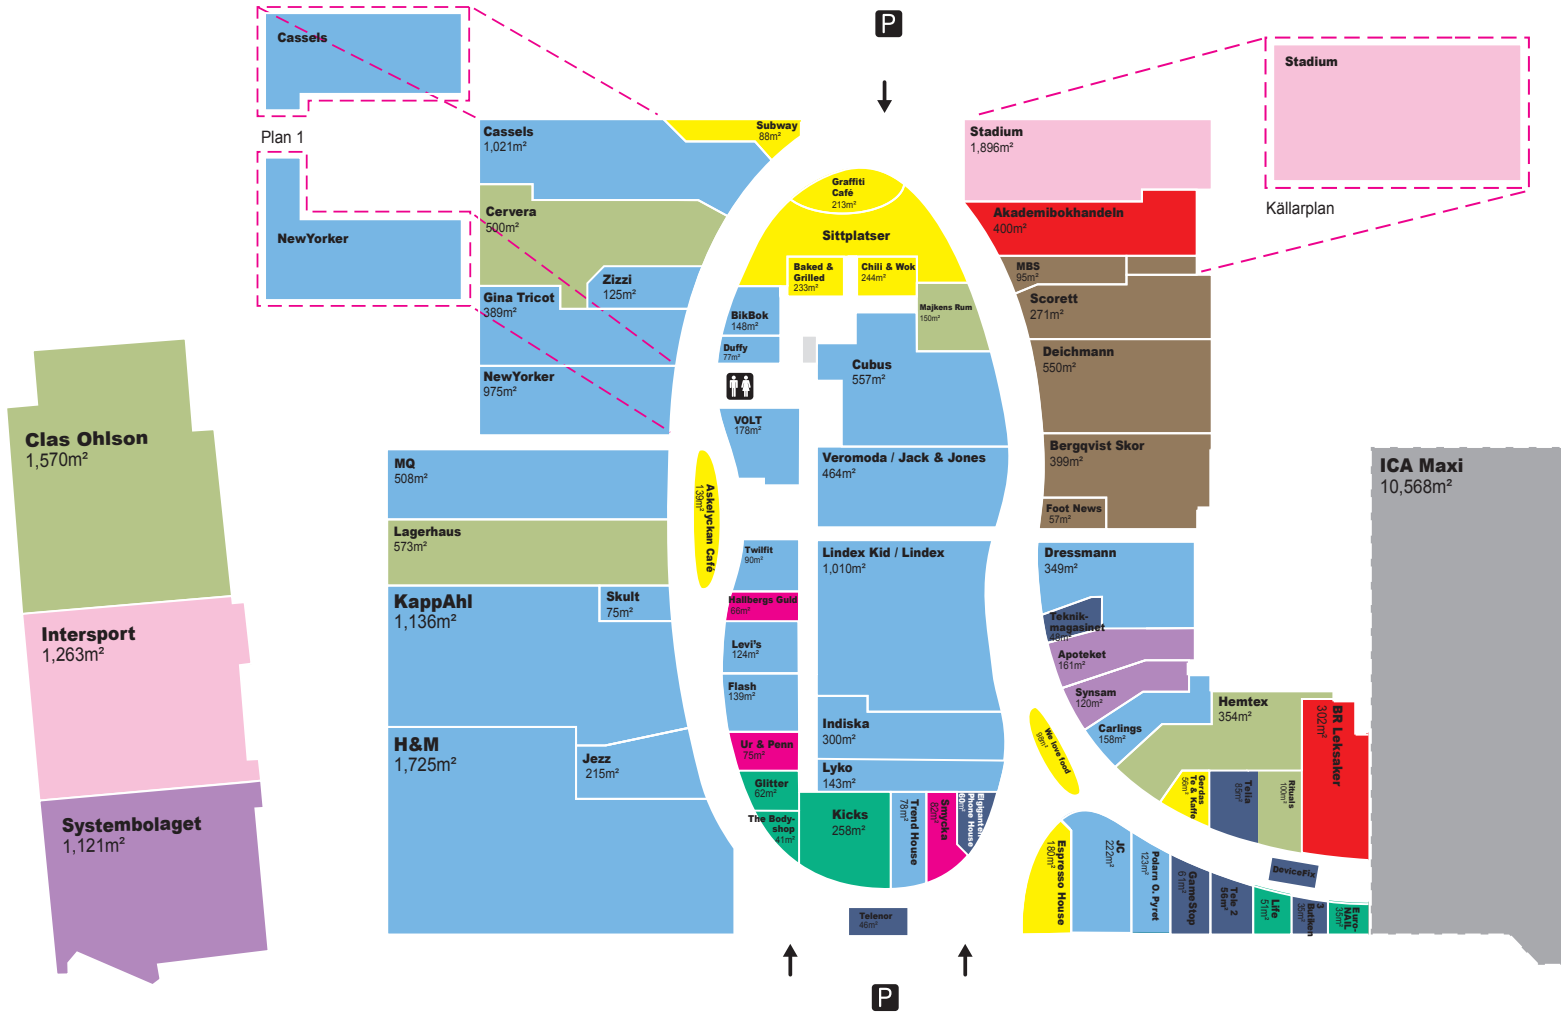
P

Cassels

Plan 1

NewYorker

Stadium

Källarplan

Cassels
1,021m²

Subway
88m²

Graffiti Café
213m²

Stadium
1,896m²

Cervera
500m²

Sittplatser

Akademibokhandeln
400m²

Baked & Grilled
233m²

Chili & Wok
244m²

MBS
95m²

Zizzi
125m²

Gina Tricot
389m²

Scorett
271m²

BikBok
148m²

Majkens Rum
150m²

Duffy
77m²

Deichmann
550m²

NewYorker
975m²

Cubus
557m²

Clas Ohlson
1,570m²

VOLT
178m²

Bergqvist Skor
399m²

MQ
508m²

Veromoda / Jack & Jones
464m²

ICA Maxi
10,568m²

Askelyckan Café
139m²

Foot News
57m²

Lagerhaus
573m²

Twilfit
90m²

Lindex Kid / Lindex
1,010m²

Dressmann
349m²

KappAhl
1,136m²

Skult
75m²

Hallbergs Guld
66m²

Teknikmagasinet
48m²

Intersport
1,263m²

Levi's
124m²

Apoteket
161m²

Flash
139m²

Synsam
120m²

Hemtex
354m²

Indiska
300m²

Carlings
158m²

H&M
1,725m²

Jezz
215m²

Ur & Penn
75m²

We love food
98m²

BR Leksaker
302m²

Lyko
143m²

Glitter
62m²

Systembolaget
1,121m²

Kicks
258m²

Trend House
78m²

Smycka
60m²

Elgiganten Phone House
60m²

Gerdas Te & Kaffe
56m²

Tella
85m²

Rituals
100m²

The Body-shop
41m²

Espresso House
180m²

JC
222m²

Polarn O. Pyret
123m²

Game Stop
61m²

Teia 2
56m²

Life
51m²

DeviceFix

3 Butiken
36m²

Euronail
35m²

Telenor
46m²

P